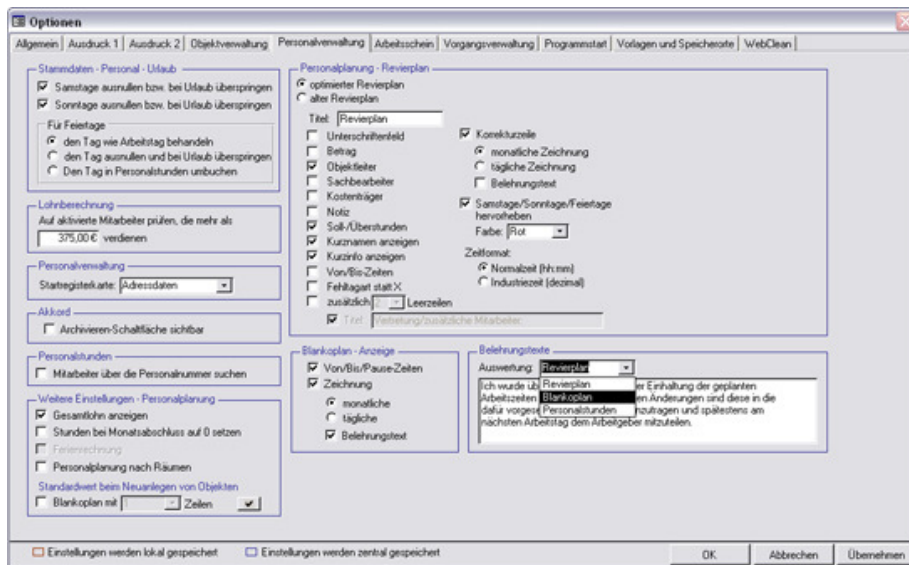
Optionen

Allgemein | Ausdruck 1 | Ausdruck 2 | Objektverwaltung | Personalverwaltung | Arbeitsschein | Vorgangsverwaltung | Programmstart | Vorlagen und Speicherorte | WebClean

Stammdaten - Personal - Urlaub
Samstage ausnullen bzw. bei Urlaub überspringen
Sonntage ausnullen bzw. bei Urlaub überspringen
Für Feiertage
den Tag wie Arbeitstag behandeln
den Tag ausnullen und bei Urlaub überspringen
Den Tag in Personalstunden umbuchen

Lohnberechnung
Auf aktivierte Mitarbeiter prüfen, die mehr als
375,00 € verdienen

Personalverwaltung
Startregisterkarte: Adressdaten

Akkord
Archivieren-Schaltfläche sichtbar

Personalstunden
Mitarbeiter über die Personalnummer suchen

Weitere Einstellungen - Personalplanung
Gesamtlohn anzeigen
Stunden bei Monatsabschluss auf 0 setzen
Ferienrechnung
Personalplanung nach Räumen
Standardwert beim Neuanlegen von Objekten
Blankoplan mit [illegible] Zeilen

Personalplanung - Revierplan
optimierter Revierplan
alter Revierplan
Titel: Revierplan
Unterschriftenfeld
Betrag
Objektleiter
Sachbearbeiter
Kostenträger
Notiz
Soll-/Überstunden
Kurznamen anzeigen
Kurzinfo anzeigen
Von/Bis-Zeiten
Fehltagart statt X
zusätzlich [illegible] Leerzeilen
Titel: Vertretung/zusätzliche Mitarbeiter
Korrekturzeile
monatliche Zeichnung
tägliche Zeichnung
Belehrungstext
Samstage/Sonntage/Feiertage hervorheben
Farbe: Rot
Zeitformat:
Normalzeit (hh:mm)
Industriezeit (dezimal)

Blankoplan - Anzeige
Von/Bis/Pause-Zeiten
Zeichnung
monatliche
tägliche
Belehrungstext

Belehrungstexte
Auswertung: Revierplan
Revierplan
Blankoplan
Personalstunden
Ich wurde üb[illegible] er Einhaltung der geplanten Arbeitszeiten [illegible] en Änderungen sind diese in die dafür vorgese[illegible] nzutragen und spätestens am nächsten Arbeitstag dem Arbeitgeber mitzuteilen.

Einstellungen werden lokal gespeichert
Einstellungen werden zentral gespeichert
OK
Abbrechen
Übernehmen